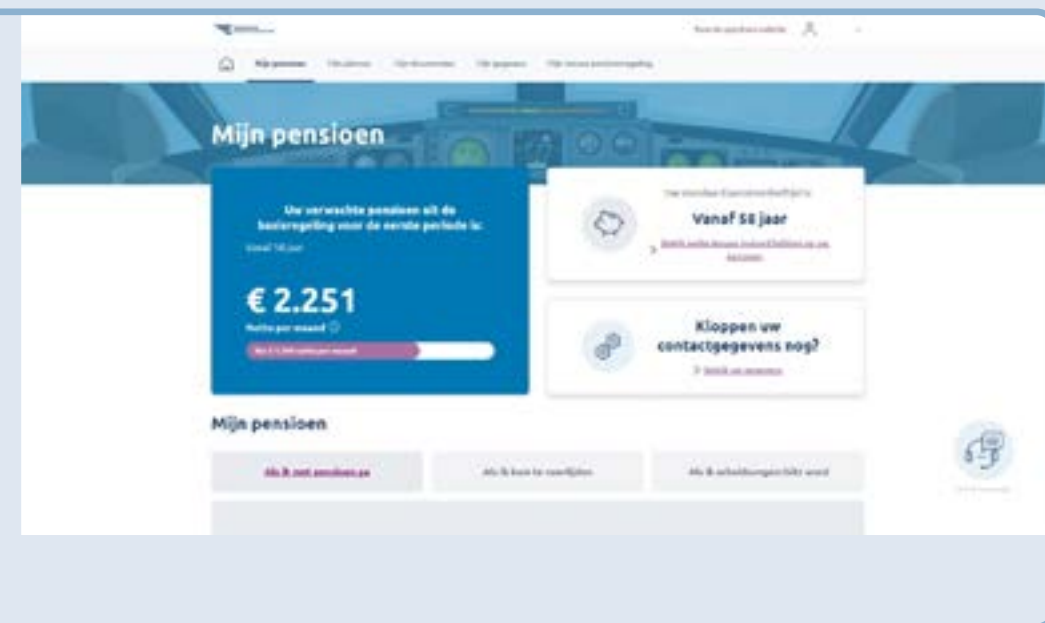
Mijn pensioen

Uw verwachte pensioen uit de basisregeling voor de eerste periode is:

Vanaf 58 jaar

€ 2.251

Bruto per maand

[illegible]

Vanaf 58 jaar

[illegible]

Kloppen uw contactgegevens nog?

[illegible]

Mijn pensioen

Als ik met pensioen ga

Als ik kom te overlijden

Als ik arbeidsongeschikt word